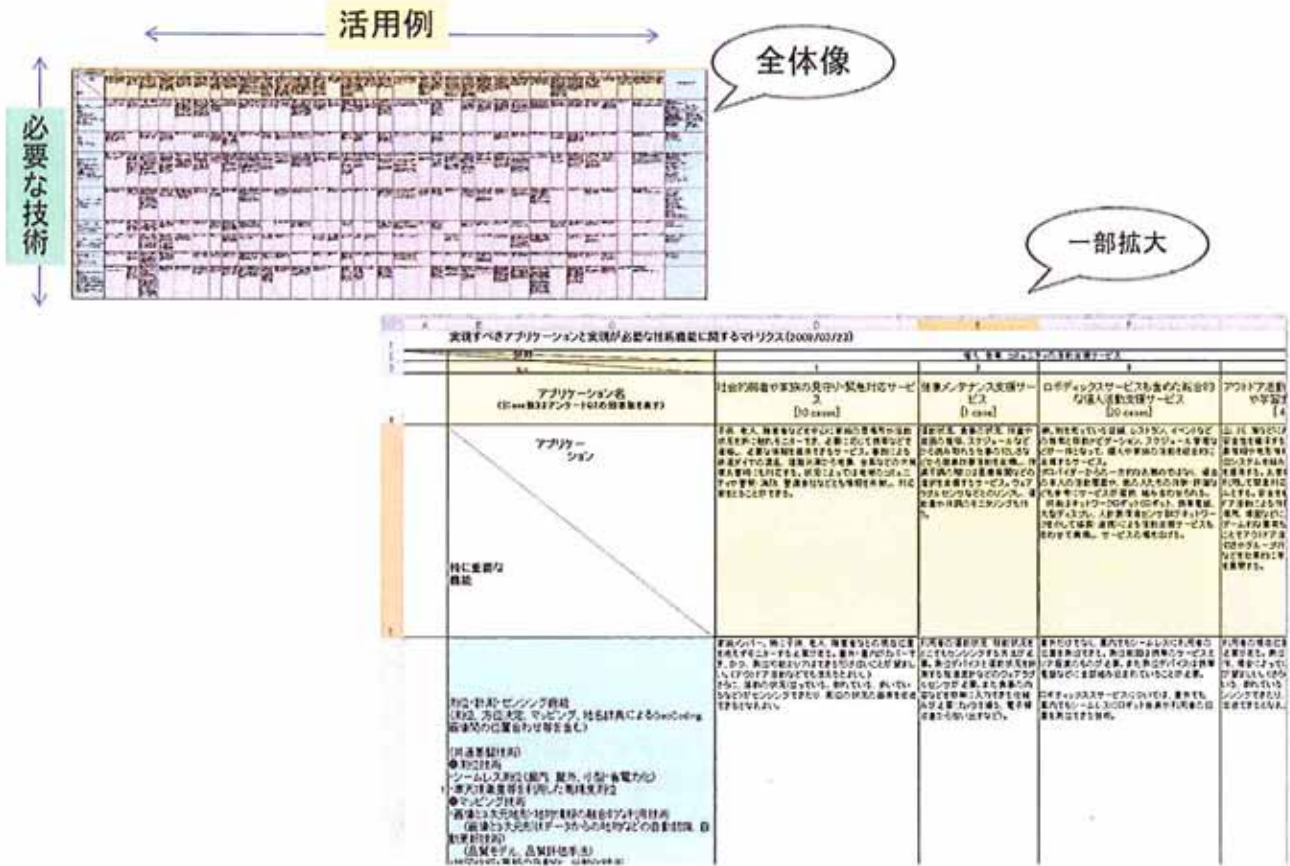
活用例

全体像

必要な技術

一部拡大

実現すべきアプリケーションと実現が必要な技術機能に関するマトリクス(2009/03/23)

| アプリケーション名 | 社会的弱者や家族の見守り緊急対応サービス [10 cases] | 住居メンテナンス支援サービス [1 case] | ロボティックスサービスも含めた総合的な個人活動支援サービス [20 cases] | アウトドア活動や学習 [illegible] |
|---|---|---|---|---|
| アプリケーション / 特に重要な機能 | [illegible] | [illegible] | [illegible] | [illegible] |
| 測位・計測・センシング機能 (測位、方位決定、マッピング、地名辞典によるGeoCoding、画像等の位置合わせ等を含む) [共通基盤技術] ●測位技術 ・シームレス測位(屋内、屋外、小型・省電力化) ・準天頂衛星等を利用した高精度測位 ●マッピング技術 ・高精度な三次元地形・地物情報の統合的な利用技術 (画像と三次元GISデータからの地物などの自動抽出、自動更新技術) (品質モデル、品質評価手法) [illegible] | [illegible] | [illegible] | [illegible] | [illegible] |